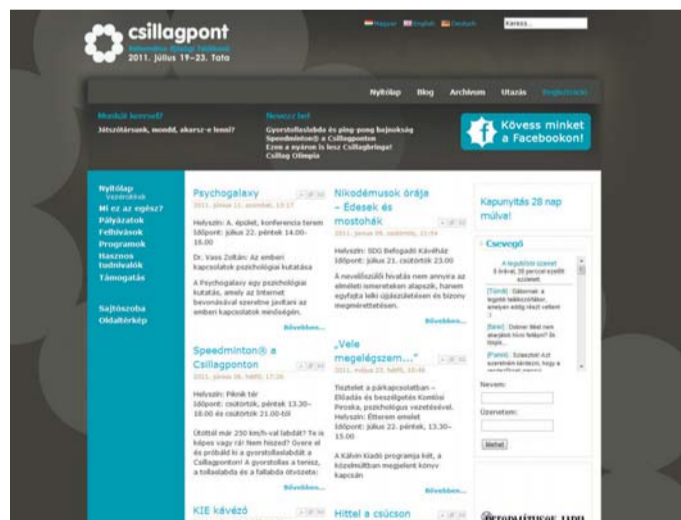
csillagpont
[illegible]
2011. július 19–23. Tata

Magyar English Deutsch Keresés...

Nyitólap Blog Archívum Utazás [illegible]

Mondját keresed?
Játszótársunk, mondd, akarsz-e lenni?

Nevezz be!
Gyorstollaslabda és ping-pong bajnokság
Speedminton® a Csillagponton
Ezen a nyáron is lesz Csillagbringa!
Csillag Olimpia

Kövess minket a Facebookon!

Nyitólap
Vezérkönyv
Mi ez az egész?
Pályázatok
Felhívások
Programok
Hasznos tudnivalók
Támogatás

Sajtószoba
Oldaltérkép

Psychogalaxy
2011. június 11. szombat, 15:17
Helyszín: A. épület, konferencia terem
Időpont: július 22. péntek 14.00-16.00
Dr. Vass Zoltán: Az emberi kapcsolatok pszichológiai kutatása
A Psychogalaxy egy pszichológiai kutatás, amely az internet bevonásával szeretne javítani az emberi kapcsolatok minőségén.
Bővebben...

Speedminton® a Csillagponton
2011. június 06. hétfő, 17:26
Helyszín: Piknik tér
Időpont: csütörtök, péntek 13.30-18.00 és csütörtök 21.00-től
Ütöttél már 250 km/h-val labdát? Te is képes vagy rá! Nem hiszed? Gyere el és próbáld ki a gyorstollaslabdát a Csillagponton! A gyorstollas a tenisz, a tollaslabda és a fallabda ötvözete:
Bővebben...

KIE kávézó

Nikodémusok órája – Édesek és mostohák
2011. június 09. csütörtök, 21:54
Helyszín: SDG Befogadó Kávéház
Időpont: július 21. csütörtök 23.00
A nevelőszülői hivatás nem annyira az elméleti ismeretekben alapszik, hanem egyfajta lelki üzletelésben és bizony megmérettetésben.
Bővebben...

„Vele megelégszem..."
2011. május 23. hétfő, 10:46
Tisztelet a párkapcsolatban – Előadás és beszélgetés Komlósi Piroska, pszichológus vezetésével.
Helyszín: Étterem emelet
Időpont: július 22. péntek, 13.30-15.00
A Kálvin Kiadó programja két, a közelmúltban megjelent könyv kapcsán
Bővebben...

Hittel a csúcson

Kapunyitás 28 nap múlva!

Csevegő
A legutóbbi üzenet 6 órával, 30 perccel ezelőtt érkezett.
[Tamás]: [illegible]
[Seni]: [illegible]
[Panni]: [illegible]
Neved:
Üzeneted:
Mehet
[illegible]